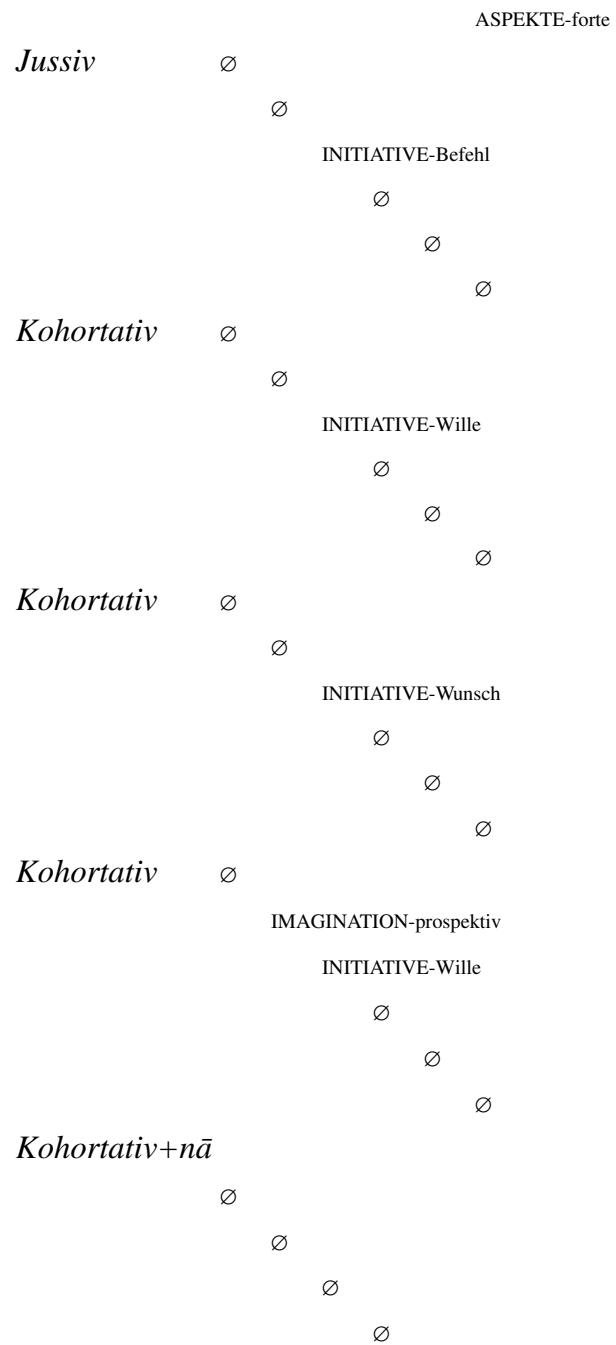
ASPEKTE-forte

*Jussiv* ∅

∅

INITIATIVE-Befehl

∅

∅

∅

*Kohortativ* ∅

∅

INITIATIVE-Wille

∅

∅

∅

*Kohortativ* ∅

∅

INITIATIVE-Wunsch

∅

∅

∅

*Kohortativ* ∅

IMAGINATION-prospektiv

INITIATIVE-Wille

∅

∅

∅

*Kohortativ+nā*

∅

∅

∅

∅